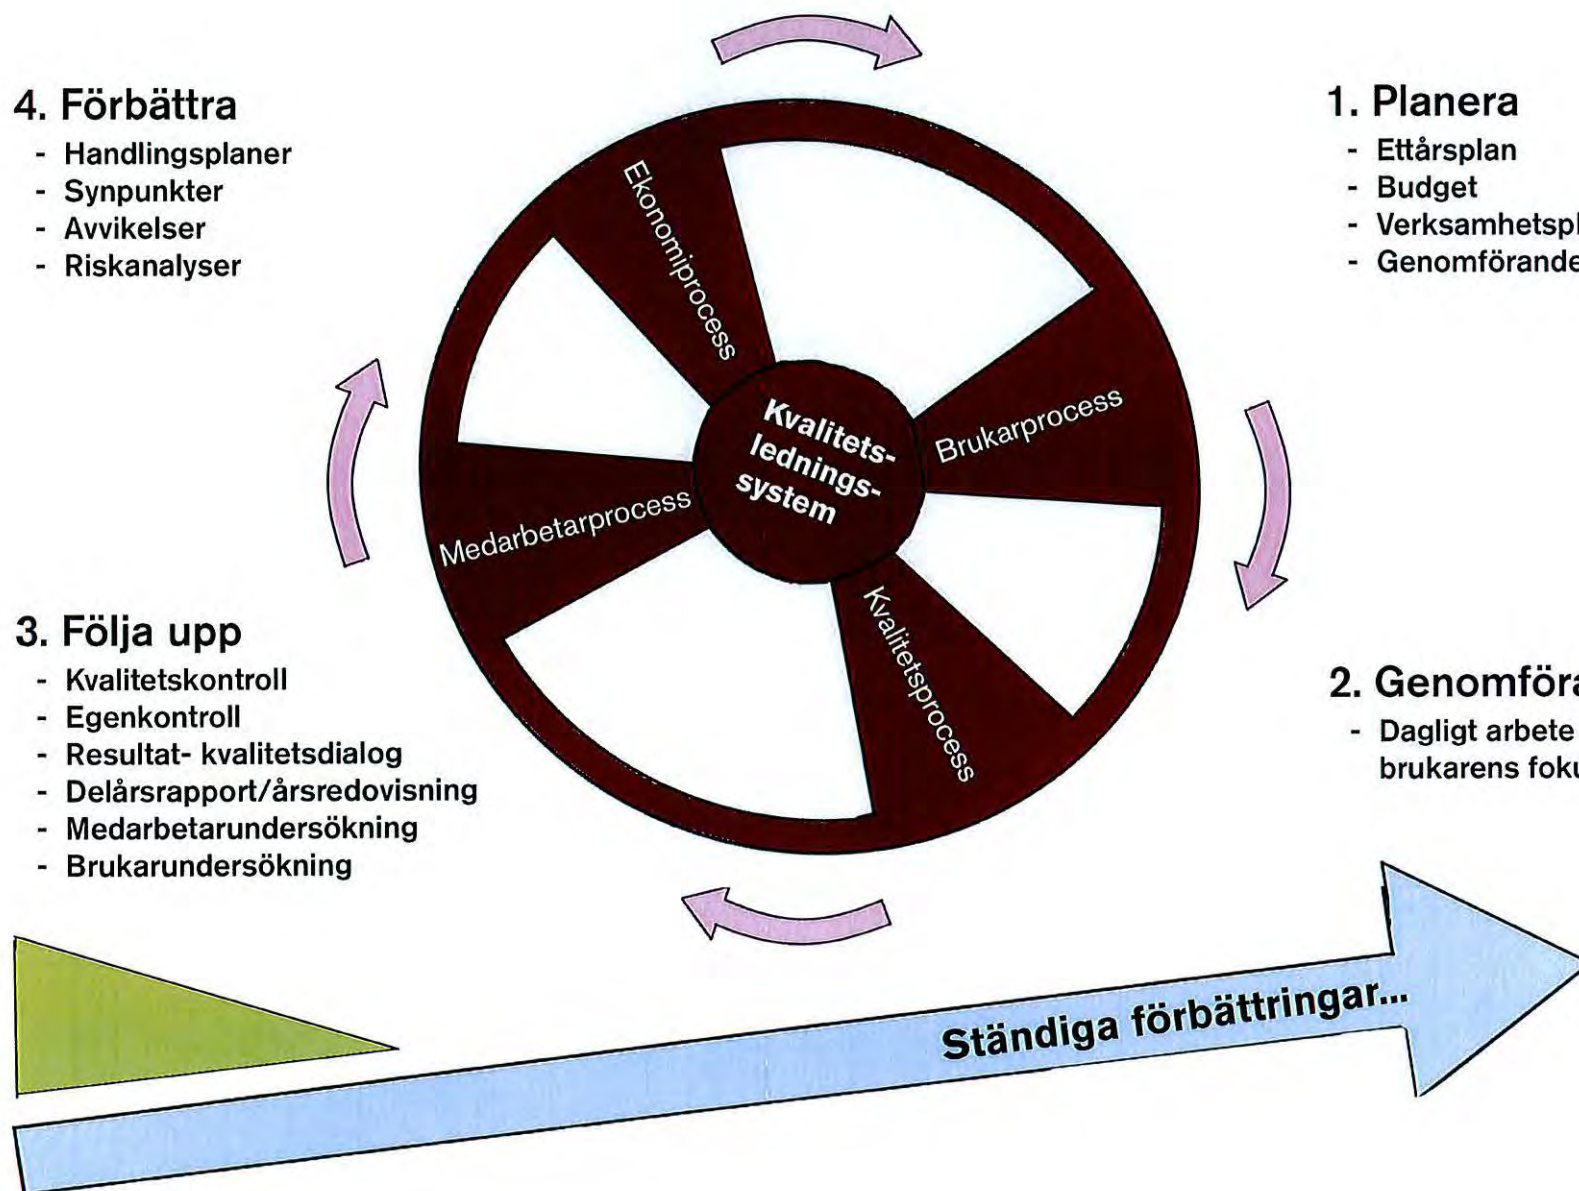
4. Förbättra
- Handlingsplaner
- Synpunkter
- Avvikelser
- Riskanalyser

1. Planera
- Ettårsplan
- Budget
- Verksamhetspl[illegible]
- Genomförande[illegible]

Ekonomiprocess

Kvalitets-
lednings-
system

Brukarprocess

Medarbetarprocess

Kvalitetsprocess

3. Följa upp
- Kvalitetskontroll
- Egenkontroll
- Resultat- kvalitetsdialog
- Delårsrapport/årsredovisning
- Medarbetarundersökning
- Brukarundersökning

2. Genomföra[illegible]
- Dagligt arbete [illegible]
brukarens foku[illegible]

Ständiga förbättringar...